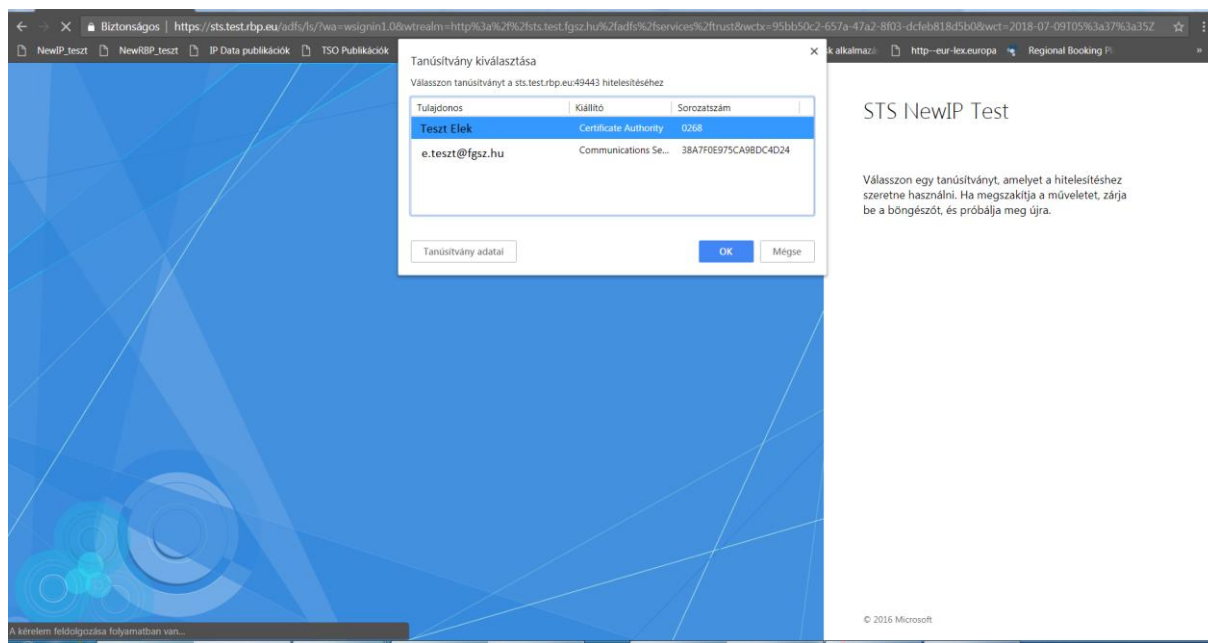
Biztonságos | https://sts.test.rbp.eu/adfs/ls/?wa=wsignin1.0&wtrealm=http%3a%2f%2fsts.test.fgsz.hu%2fadfs%2fservices%2ftrust&wctx=95bb50c2-657a-47a2-8f03-dcfeb818d5b0&wct=2018-07-09T05%3a37%3a35Z

NewIP_teszt NewRBP_teszt IP Data publikációk TSO Publikációk k alkalmazá http--eur-lex.europa Regional Booking Pl

Tanúsítvány kiválasztása

Válasszon tanúsítványt a sts.test.rbp.eu:49443 hitelesítéséhez

| Tulajdonos | Kiállító | Sorozatszám |
|---|---|---|
| Teszt Elek | Certificate Authority | 0268 |
| e.teszt@fgsz.hu | Communications Se... | 38A7F0E975CA9BDC4D24 |

Tanúsítvány adatai

OK Mégse

STS NewIP Test

Válasszon egy tanúsítványt, amelyet a hitelesítéshez szeretne használni. Ha megszakítja a műveletet, zárja be a böngészőt, és próbálja meg újra.

© 2016 Microsoft

A kérelem feldolgozása folyamatban van...